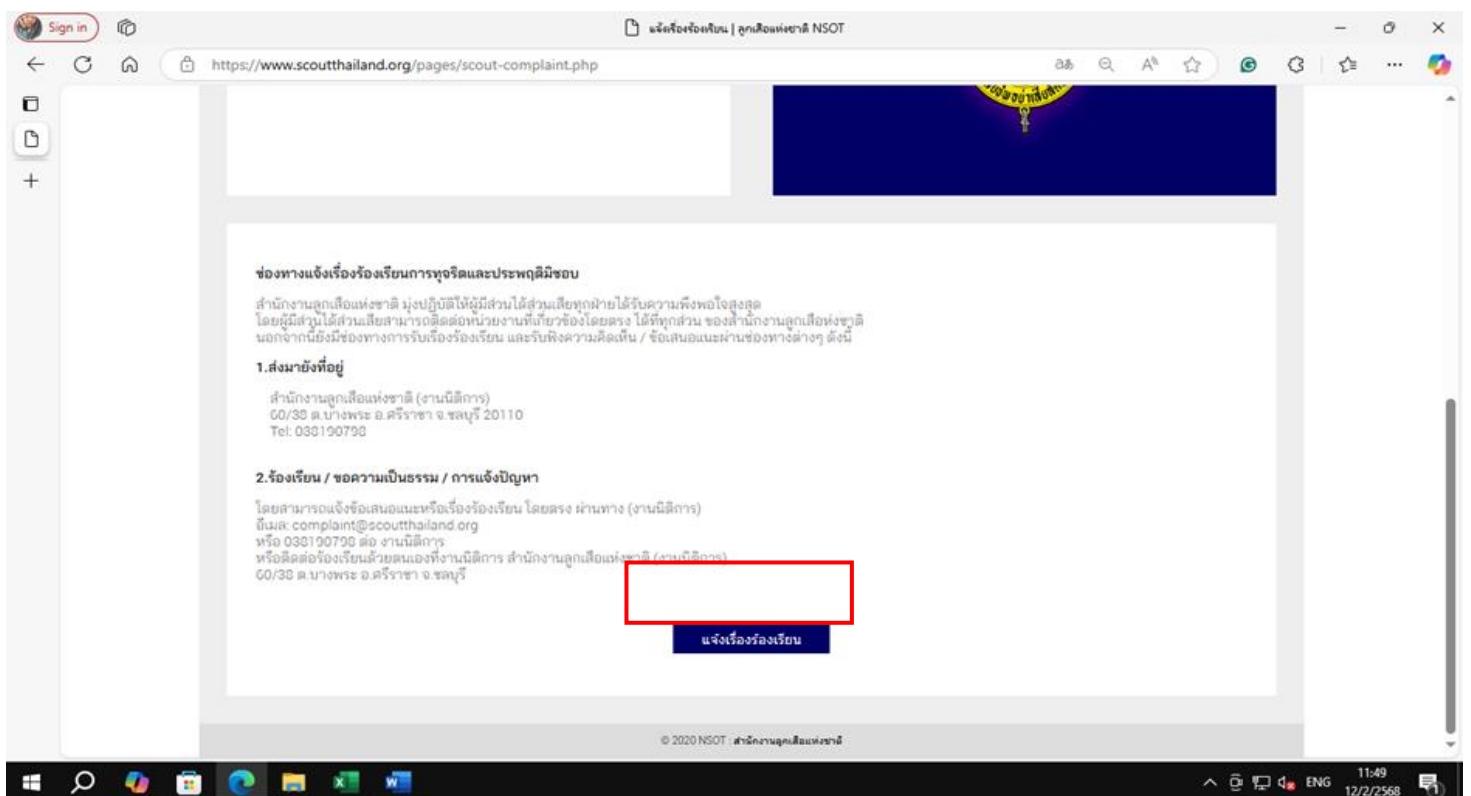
Sign in

แจ้งเรื่องร้องเรียน | ลูกเสือแห่งชาติ NSOT

https://www.scoutthailand.org/pages/scout-complaint.php

ช่องทางแจ้งเรื่องร้องเรียนการทุจริตและประพฤติมิชอบ

สำนักงานลูกเสือแห่งชาติ มุ่งปฏิบัติให้ผู้มีส่วนได้ส่วนเสียทุกฝ่ายได้รับความพึงพอใจสูงสุด โดยผู้มีส่วนได้ส่วนเสียสามารถติดต่อหน่วยงานที่เกี่ยวข้องโดยตรง ได้ที่ทุกส่วน ของสำนักงานลูกเสือแห่งชาติ นอกจากนี้ยังมีช่องทางการรับเรื่องร้องเรียน และรับฟังความคิดเห็น / ข้อเสนอแนะผ่านช่องทางต่างๆ ดังนี้

1.ส่งมายังที่อยู่

สำนักงานลูกเสือแห่งชาติ (งานนิติการ)
60/38 ต.บางพระ อ.ศรีราชา จ.ชลบุรี 20110
Tel: 038190798

2.ร้องเรียน / ขอความเป็นธรรม / การแจ้งปัญหา

โดยสามารถแจ้งข้อเสนอแนะหรือเรื่องร้องเรียน โดยตรง ผ่านทาง (งานนิติการ)
อีเมล: complaint@scoutthailand.org
หรือ 038190798 ต่อ งานนิติการ
หรือติดต่อร้องเรียนด้วยตนเองที่งานนิติการ สำนักงานลูกเสือแห่งชาติ (งานนิติการ)
60/38 ต.บางพระ อ.ศรีราชา จ.ชลบุรี

แจ้งเรื่องร้องเรียน

© 2020 NSOT : สำนักงานลูกเสือแห่งชาติ

ENG 11:49 12/2/2568